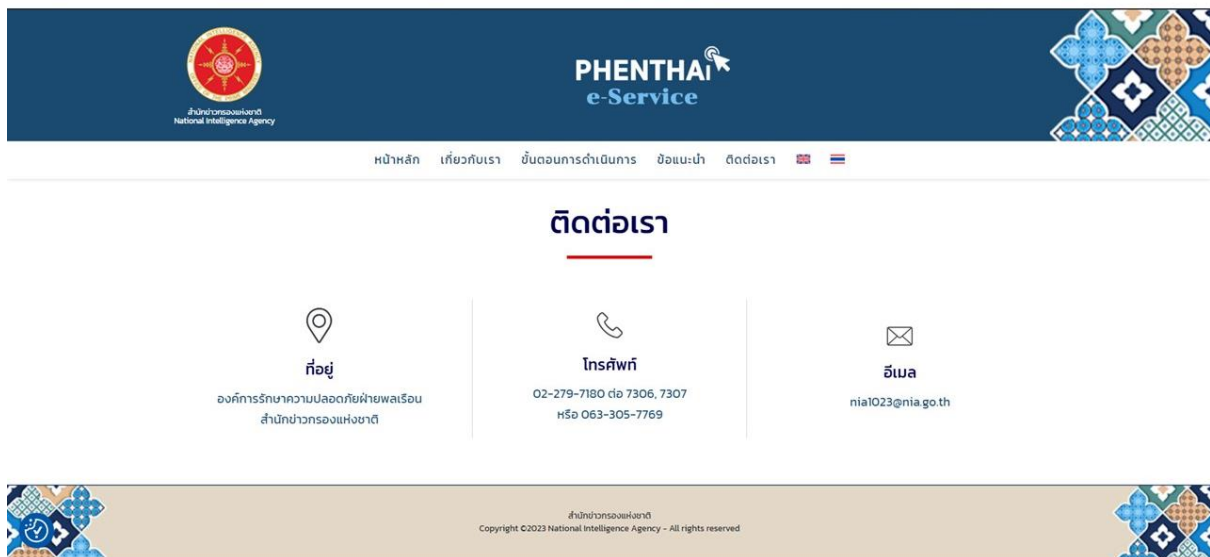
สำนักข่าวกรองแห่งชาติ
National Intelligence Agency

PHENTHAI
e-Service

หน้าหลัก เกี่ยวกับเรา ขั้นตอนการดำเนินการ ข้อแนะนำ ติดต่อเรา

ติดต่อเรา

ที่อยู่
องค์การรักษาความปลอดภัยฝ่ายพลเรือน
สำนักข่าวกรองแห่งชาติ

โทรศัพท์
02-279-7180 ต่อ 7306, 7307
หรือ 063-305-7769

อีเมล
nia1023@nia.go.th

สำนักข่าวกรองแห่งชาติ
Copyright ©2023 National Intelligence Agency - All rights reserved